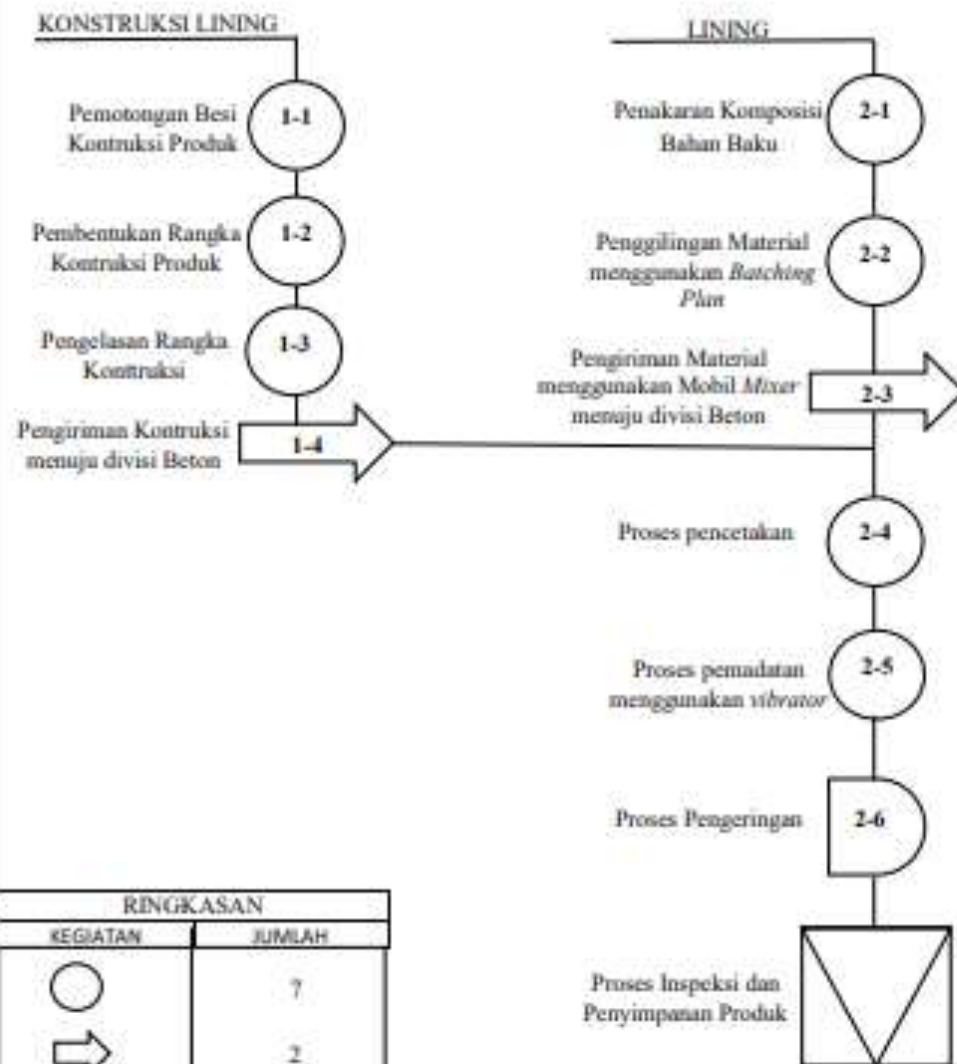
KONSTRUKSI LINING

Pemotongan Besi Kontruksi Produk 1-1

Pembentukan Rangka Kontruksi Produk 1-2

Pengelasan Rangka Konttruksi 1-3

Pengiriman Kontruksi menuju divisi Beton 1-4

LINING

Penakaran Komposisi Bahan Baku 2-1

Penggilingan Material menggunakan *Batching Plan* 2-2

Pengiriman Material menggunakan Mobil *Mixer* menuju divisi Beton 2-3

Proses pencetakan 2-4

Proses pemadatan menggunakan *vibrator* 2-5

Proses Pengeringan 2-6

Proses Inspeksi dan Penyimpanan Produk

| RINGKASAN | |
|---|---|
| KEGIATAN | JUMLAH |
| | 7 |
| | 2 |